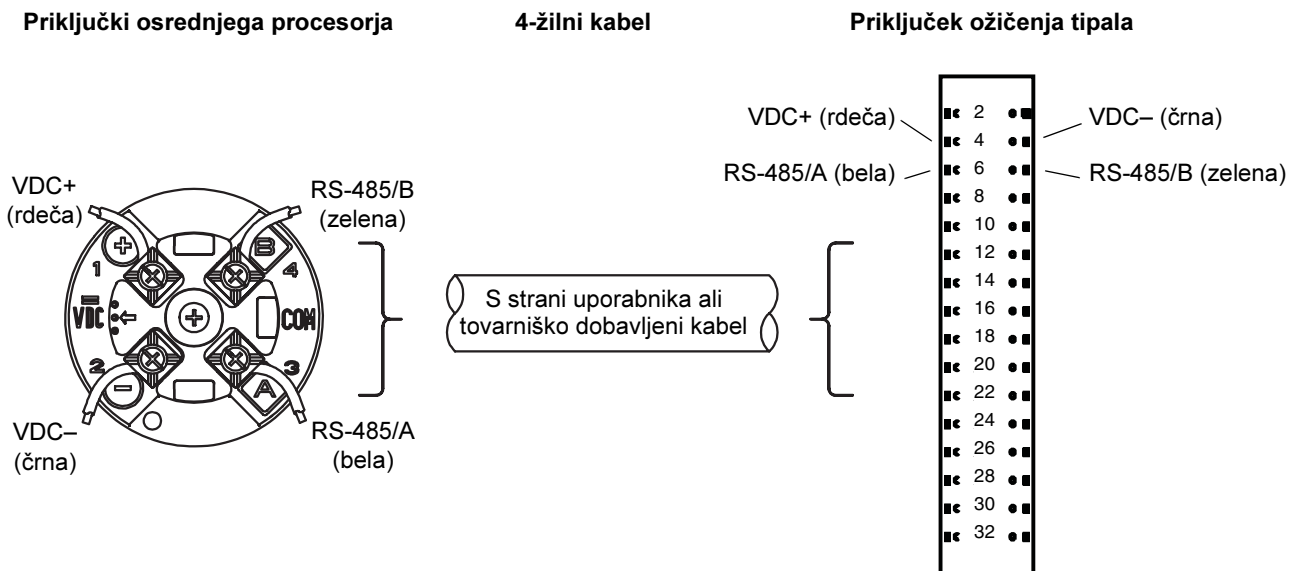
Priključki osrednjega procesorja

4-žilni kabel

Priključek ožičenja tipala

VDC+ (rdeča)

RS-485/B (zelena)

1

4

B

VDC

COM

2

3

A

VDC– (črna)

RS-485/A (bela)

S strani uporabnika ali tovarniško dobavljeni kabel

VDC+ (rdeča)

VDC– (črna)

RS-485/A (bela)

RS-485/B (zelena)

2
4
6
8
10
12
14
16
18
20
22
24
26
28
30
32